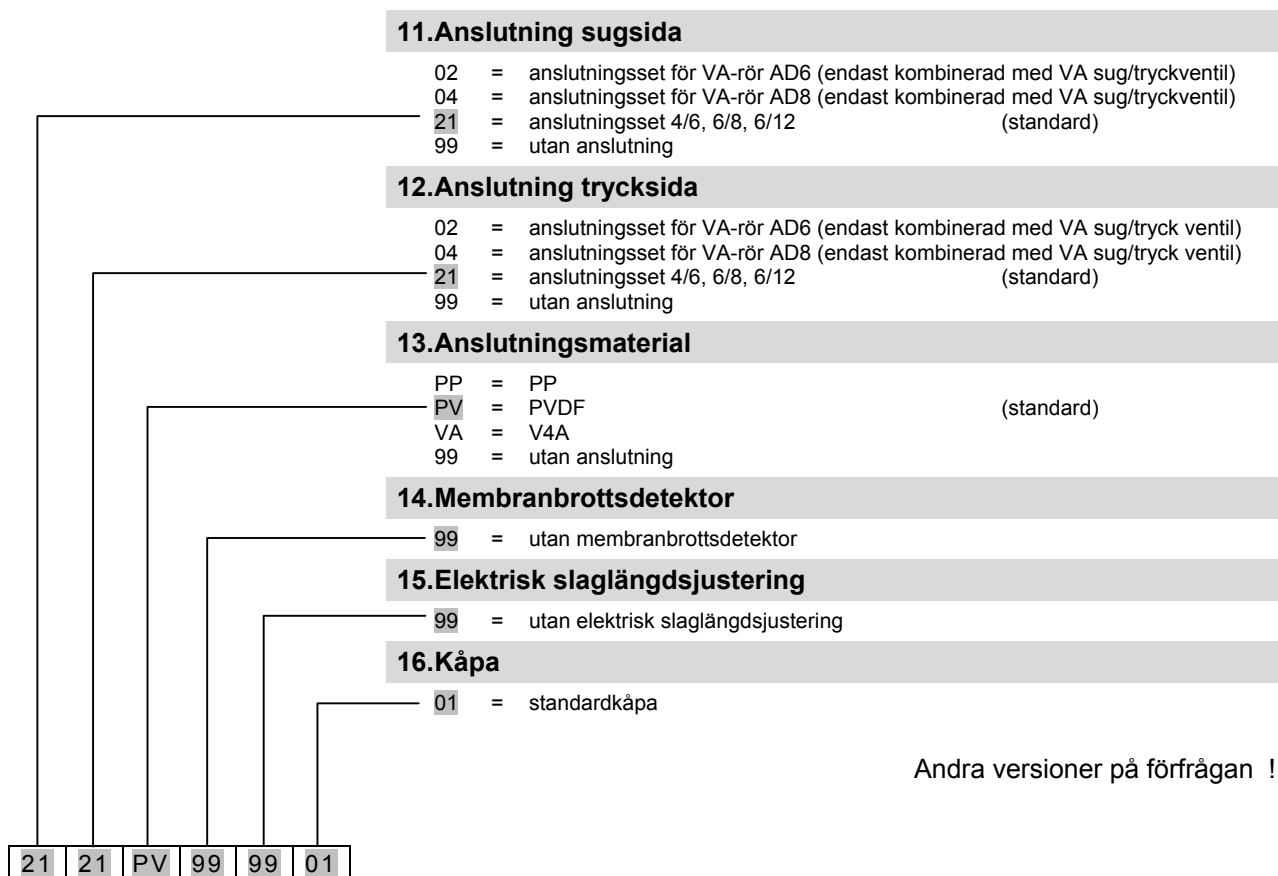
**11.Anslutning sugsida**

02 = anslutningsset för VA-rör AD6 (endast kombinerad med VA sug/tryckventil)
04 = anslutningsset för VA-rör AD8 (endast kombinerad med VA sug/tryckventil)
21 = anslutningsset 4/6, 6/8, 6/12 (standard)
99 = utan anslutning

**12.Anslutning trycksida**

02 = anslutningsset för VA-rör AD6 (endast kombinerad med VA sug/tryck ventil)
04 = anslutningsset för VA-rör AD8 (endast kombinerad med VA sug/tryck ventil)
21 = anslutningsset 4/6, 6/8, 6/12 (standard)
99 = utan anslutning

**13.Anslutningsmaterial**

PP = PP
PV = PVDF (standard)
VA = V4A
99 = utan anslutning

**14.Membranbrottsdetektor**

99 = utan membranbrottsdetektor

**15.Elektrisk slaglängdsjustering**

99 = utan elektrisk slaglängdsjustering

**16.Kåpa**

01 = standardkåpa

Andra versioner på förfrågan !

| 21 | 21 | PV | 99 | 99 | 01 |
|---|---|---|---|---|---|